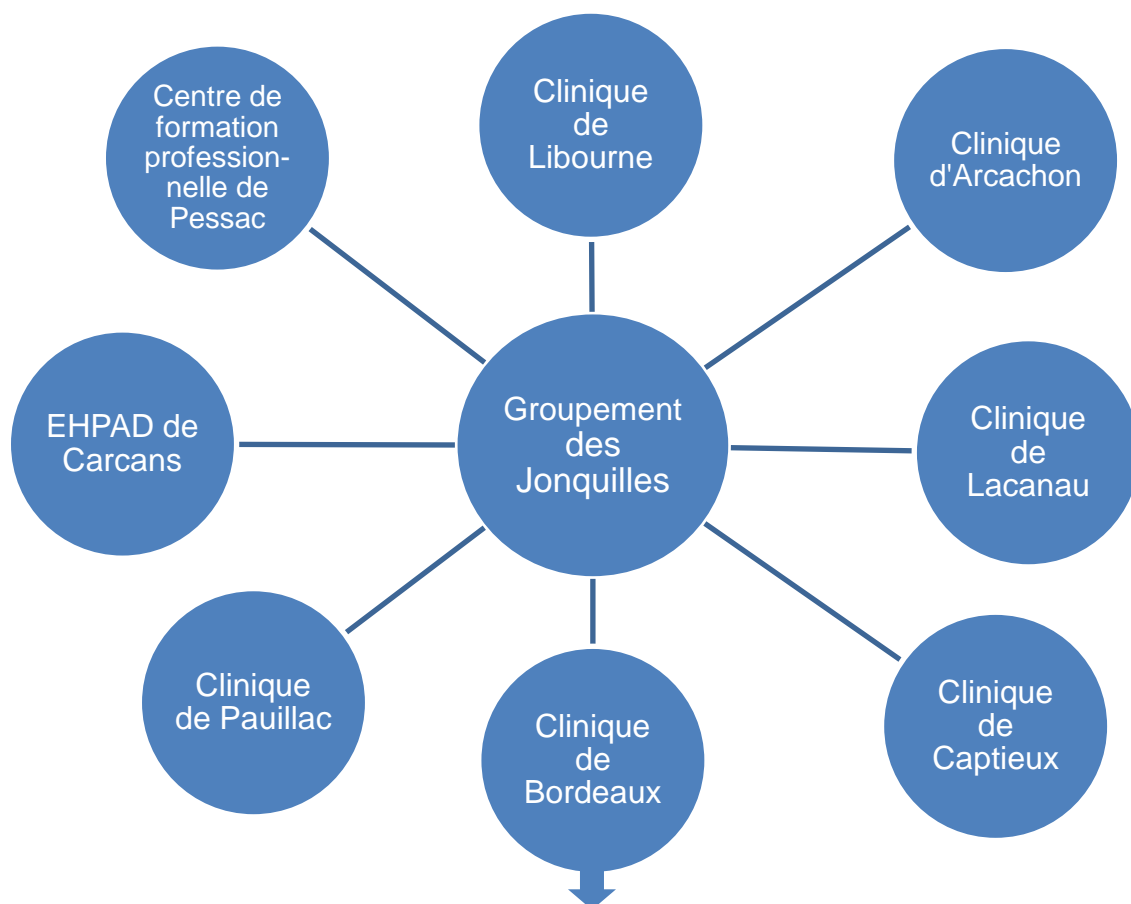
Centre de formation professionnelle de Pessac

Clinique de Libourne

Clinique d'Arcachon

EHPAD de Carcans

Groupement des Jonquilles

Clinique de Lacanau

Clinique de Pauillac

Clinique de Bordeaux

Clinique de Captieux